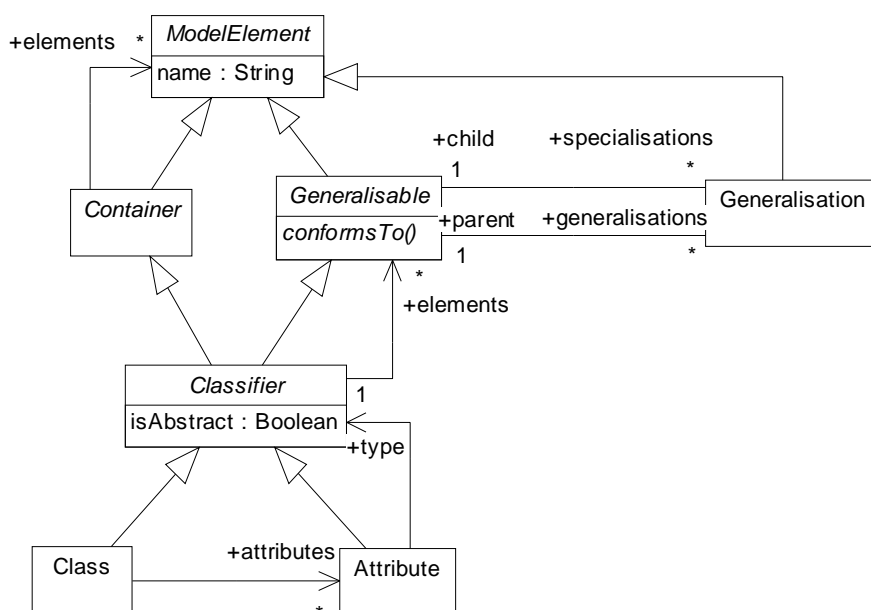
+elements *

ModelElement

name : String

+child

+specialisations

1

*

Container

Generalisable

conformsTo()

+parent

+generalisations

Generalisation

1

*

*

+elements

Classifier

1

isAbstract : Boolean

+type

Class

+attributes

Attribute

*